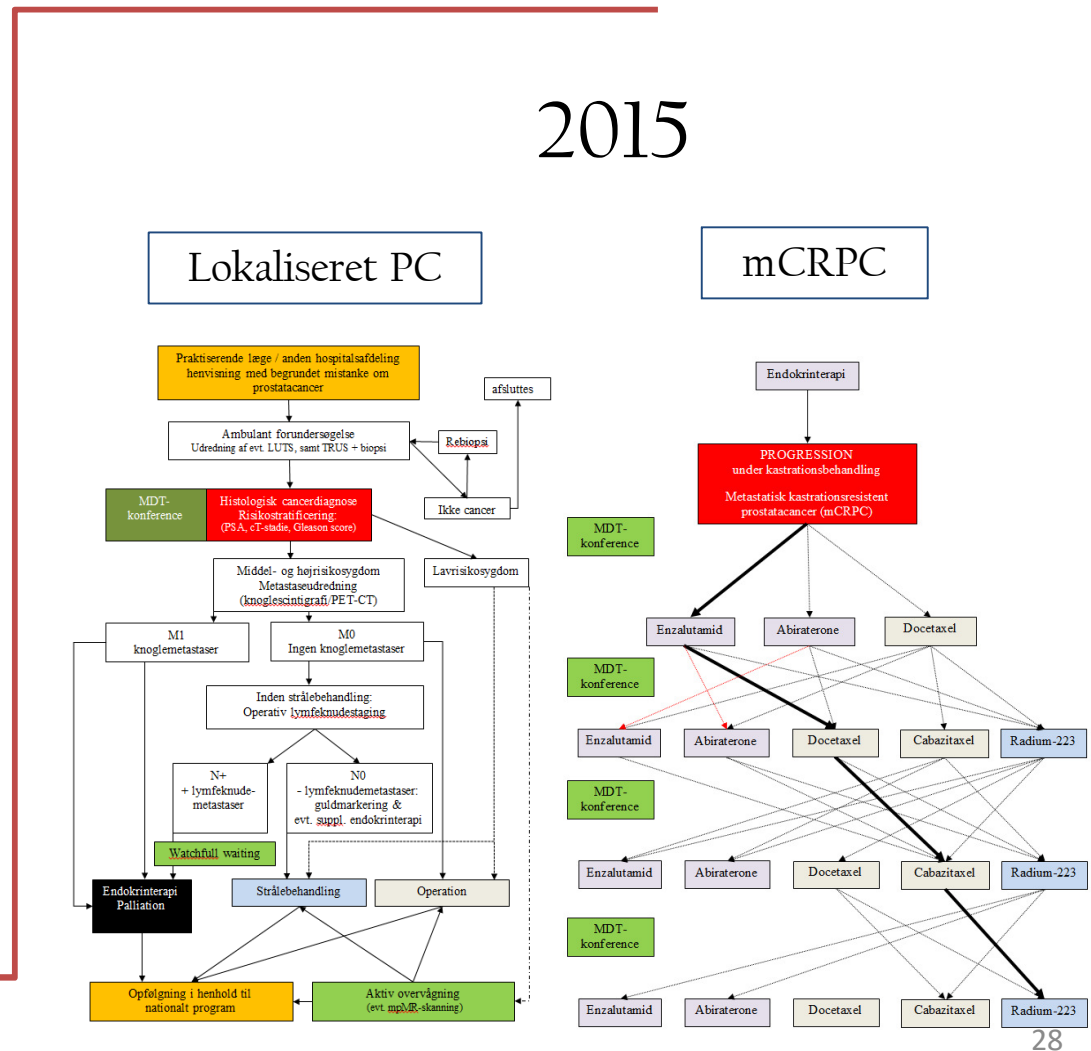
2015

Lokaliseret PC

mCRPC

Praktiserende læge / anden hospitalsafdeling henvisning med begrundet mistanke om prostatacancer

afsluttes

Ambulant forundersøgelse
Udredning af evt. LUTS, samt TRUS + biopsi

Rebiopsi

MDT-konference

Histologisk cancerdiagnose
Risikostratificering:
(PSA, cT-stadie, Gleason score)

Ikke cancer

Middel- og højrisikosygdom
Metastaseudredning
(knoglescintigrafi/PET-CT)

Lavrisikosygdom

M1
knoglemetastaser

M0
Ingen knoglemetastaser

Inden strålebehandling:
Operativ lymfeknudestaging

N+
+ lymfeknude-metastaser

N0
- lymfeknudemetastaser:
guldmarkering &
evt. suppl. endokrinterapi

Watchfull waiting

Endokrinterapi
Palliation

Strålebehandling

Operation

Opfølgning i henhold til nationalt program

Aktiv overvågning
(evt. mpMR-skanning)

Endokrinterapi

PROGRESSION
under kastrationsbehandling

Metastatisk kastrationsresistent prostatacancer (mCRPC)

MDT-konference

Enzalutamid | Abiraterone | Docetaxel

MDT-konference

Enzalutamid | Abiraterone | Docetaxel | Cabazitaxel | Radium-223

MDT-konference

Enzalutamid | Abiraterone | Docetaxel | Cabazitaxel | Radium-223

MDT-konference

Enzalutamid | Abiraterone | Docetaxel | Cabazitaxel | Radium-223

28